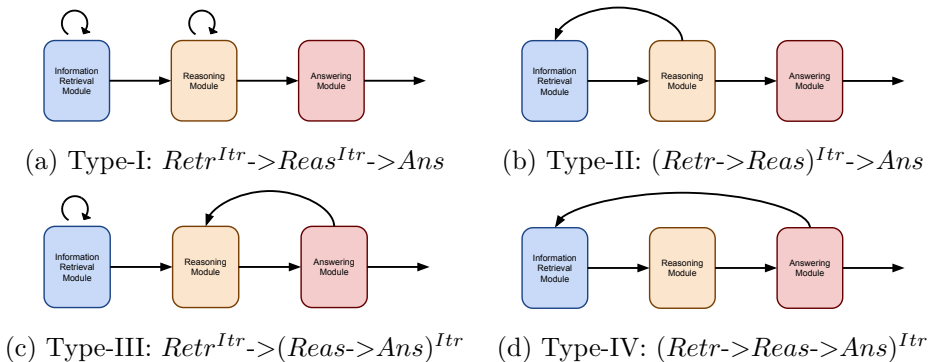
Information Retrieval Module

Reasoning Module

Answering Module

(a) Type-I: $Retr^{Itr}$->$Reas^{Itr}$->$Ans$

Information Retrieval Module

Reasoning Module

Answering Module

(b) Type-II: $(Retr$->$Reas)^{Itr}$->$Ans$

Information Retrieval Module

Reasoning Module

Answering Module

(c) Type-III: $Retr^{Itr}$->$(Reas$->$Ans)^{Itr}$

Information Retrieval Module

Reasoning Module

Answering Module

(d) Type-IV: $(Retr$->$Reas$->$Ans)^{Itr}$